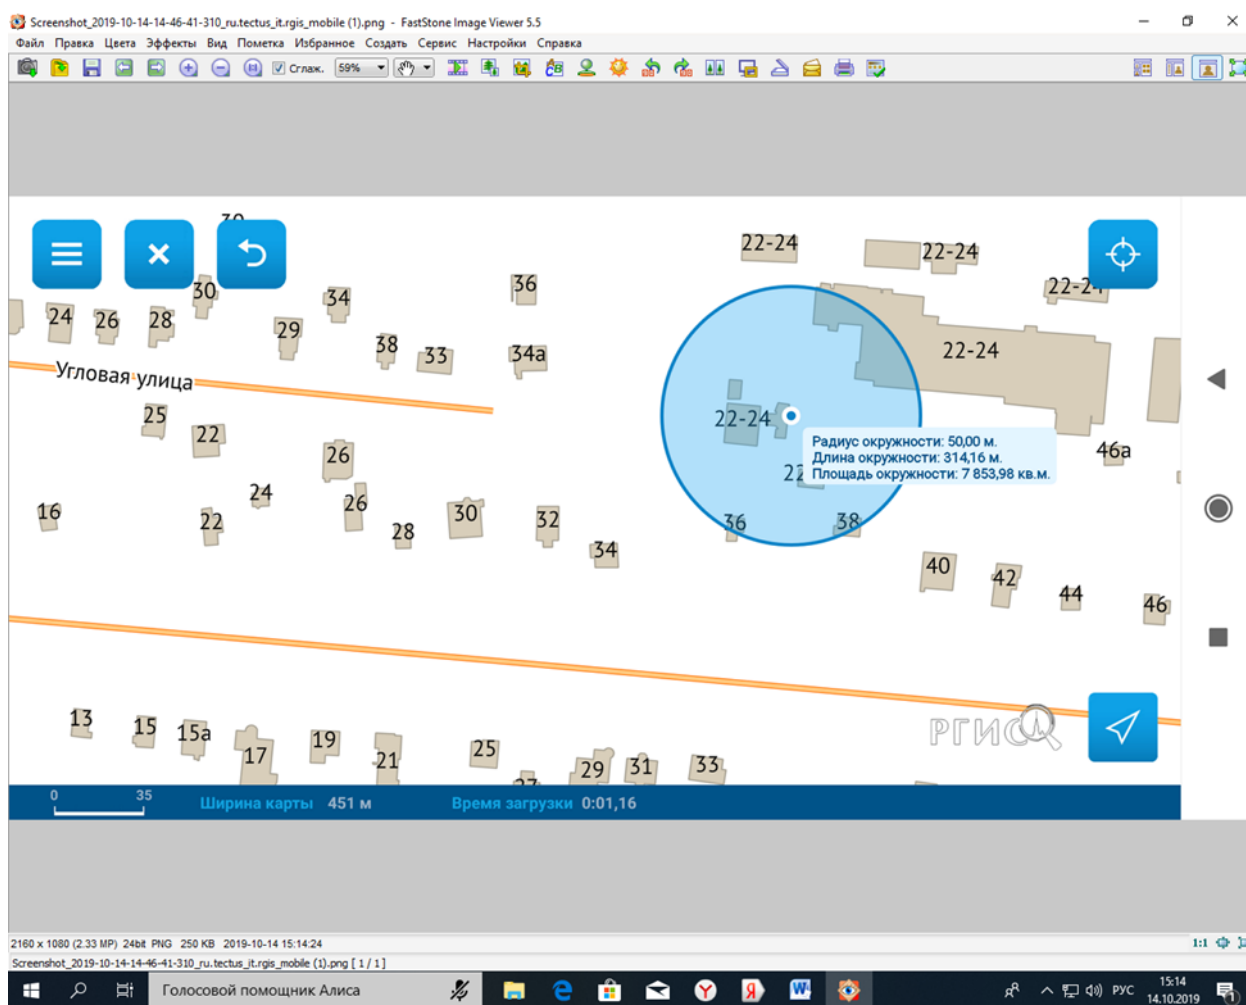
Screenshot_2019-10-14-14-46-41-310_ru.tectus_it.rgis_mobile (1).png - FastStone Image Viewer 5.5

Файл Правка Цвета Эффекты Вид Пометка Избранное Создать Сервис Настройки Справка

Сглаж. 59%

22-24
22-24
22-24
22-24
22-24
36
30
34
24 26 28
29
38 33 34а
Угловая улица
25
22
26
46а
24
16
26
22
28
30
32
34
22
36
38
40
42
44
46
13
15
15а
17
19
21
25
29
31
33

Радиус окружности: 50,00 м.
Длина окружности: 314,16 м.
Площадь окружности: 7 853,98 кв.м.

РГИС

0 35 Ширина карты 451 м Время загрузки 0:01,16

2160 x 1080 (2.33 MP) 24bit PNG 250 KB 2019-10-14 15:14:24
Screenshot_2019-10-14-14-46-41-310_ru.tectus_it.rgis_mobile (1).png [ 1 / 1 ]
1:1

Голосовой помощник Алиса
РУС 15:14 14.10.2019